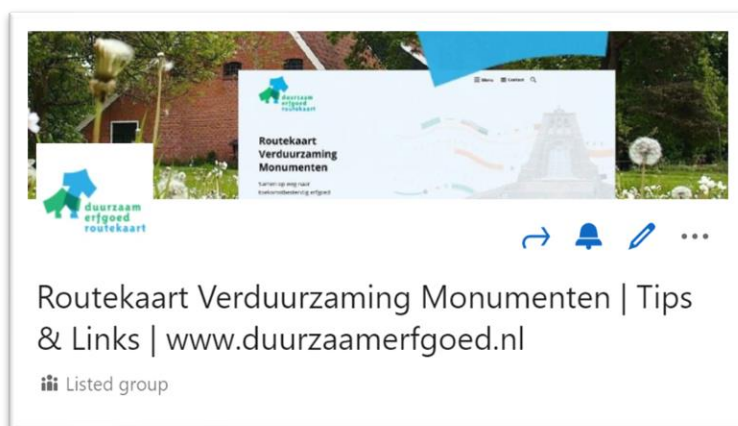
duurzaam erfgoed routekaart

Menu Contact

Routekaart Verduurzaming Monumenten

Samen op weg naar toekomstbestendig erfgoed

duurzaam erfgoed routekaart

Routekaart Verduurzaming Monumenten | Tips & Links | www.duurzaamerfgoed.nl

Listed group